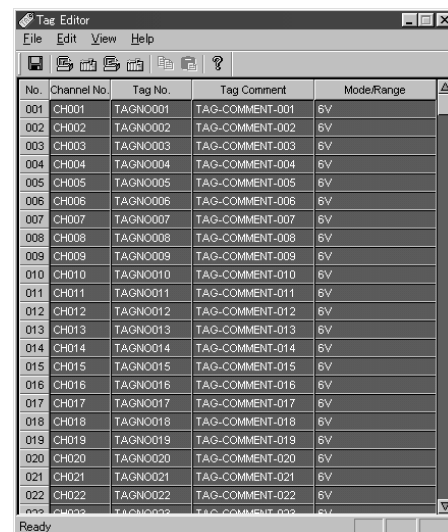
Tag Editor

File Edit View Help

?

| No. | Channel No. | Tag No. | Tag Comment | Mode/Range |
|---|---|---|---|---|
| 001 | CH001 | TAGNO001 | TAG-COMMENT-001 | 6V |
| 002 | CH002 | TAGNO002 | TAG-COMMENT-002 | 6V |
| 003 | CH003 | TAGNO003 | TAG-COMMENT-003 | 6V |
| 004 | CH004 | TAGNO004 | TAG-COMMENT-004 | 6V |
| 005 | CH005 | TAGNO005 | TAG-COMMENT-005 | 6V |
| 006 | CH006 | TAGNO006 | TAG-COMMENT-006 | 6V |
| 007 | CH007 | TAGNO007 | TAG-COMMENT-007 | 6V |
| 008 | CH008 | TAGNO008 | TAG-COMMENT-008 | 6V |
| 009 | CH009 | TAGNO009 | TAG-COMMENT-009 | 6V |
| 010 | CH010 | TAGNO010 | TAG-COMMENT-010 | 6V |
| 011 | CH011 | TAGNO011 | TAG-COMMENT-011 | 6V |
| 012 | CH012 | TAGNO012 | TAG-COMMENT-012 | 6V |
| 013 | CH013 | TAGNO013 | TAG-COMMENT-013 | 6V |
| 014 | CH014 | TAGNO014 | TAG-COMMENT-014 | 6V |
| 015 | CH015 | TAGNO015 | TAG-COMMENT-015 | 6V |
| 016 | CH016 | TAGNO016 | TAG-COMMENT-016 | 6V |
| 017 | CH017 | TAGNO017 | TAG-COMMENT-017 | 6V |
| 018 | CH018 | TAGNO018 | TAG-COMMENT-018 | 6V |
| 019 | CH019 | TAGNO019 | TAG-COMMENT-019 | 6V |
| 020 | CH020 | TAGNO020 | TAG-COMMENT-020 | 6V |
| 021 | CH021 | TAGNO021 | TAG-COMMENT-021 | 6V |
| 022 | CH022 | TAGNO022 | TAG-COMMENT-022 | 6V |
| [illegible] | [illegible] | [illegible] | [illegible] | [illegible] |

Ready